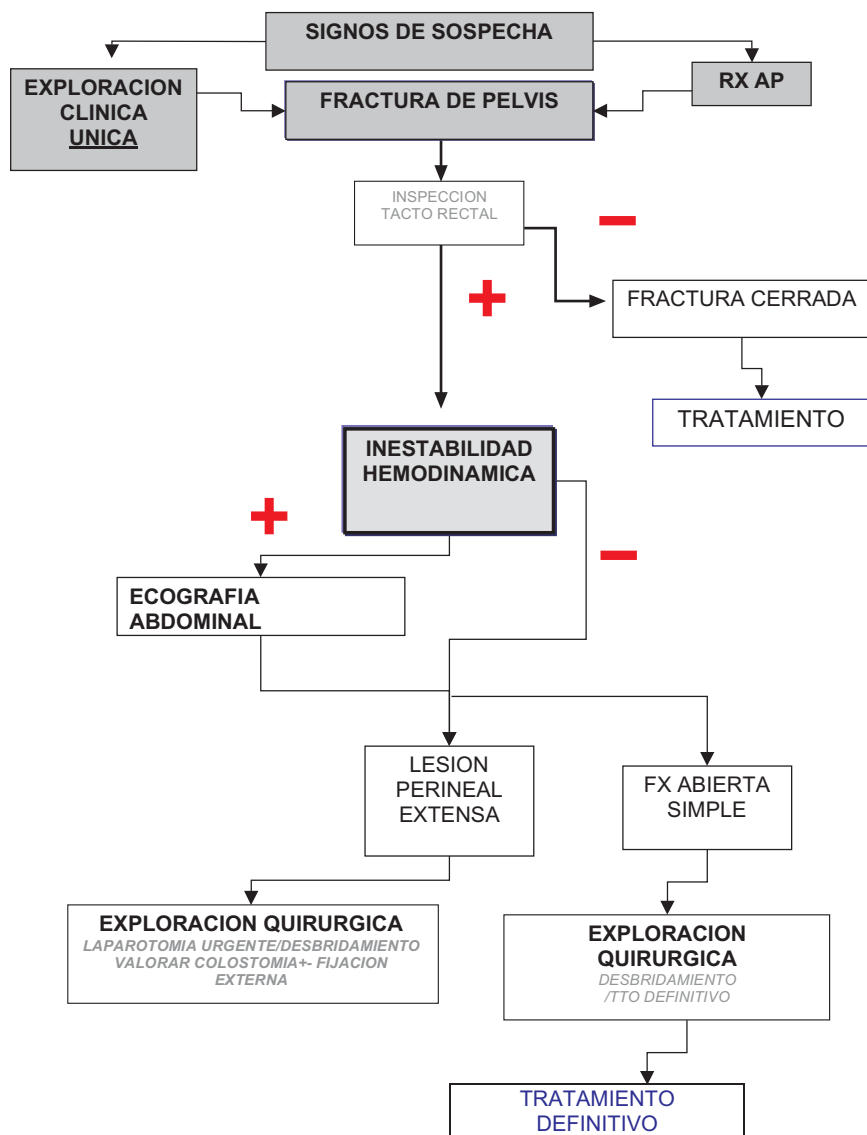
SIGNOS DE SOSPECHA

EXPLORACION CLINICA UNICA

FRACTURA DE PELVIS

RX AP

INSPECCION TACTO RECTAL

−

+

FRACTURA CERRADA

TRATAMIENTO

INESTABILIDAD HEMODINAMICA

+

−

ECOGRAFIA ABDOMINAL

LESION PERINEAL EXTENSA

FX ABIERTA SIMPLE

EXPLORACION QUIRURGICA
LAPAROTOMIA URGENTE/DESBRIDAMIENTO VALORAR COLOSTOMIA+- FIJACION EXTERNA

EXPLORACION QUIRURGICA
DESBRIDAMIENTO /TTO DEFINITIVO

TRATAMIENTO DEFINITIVO